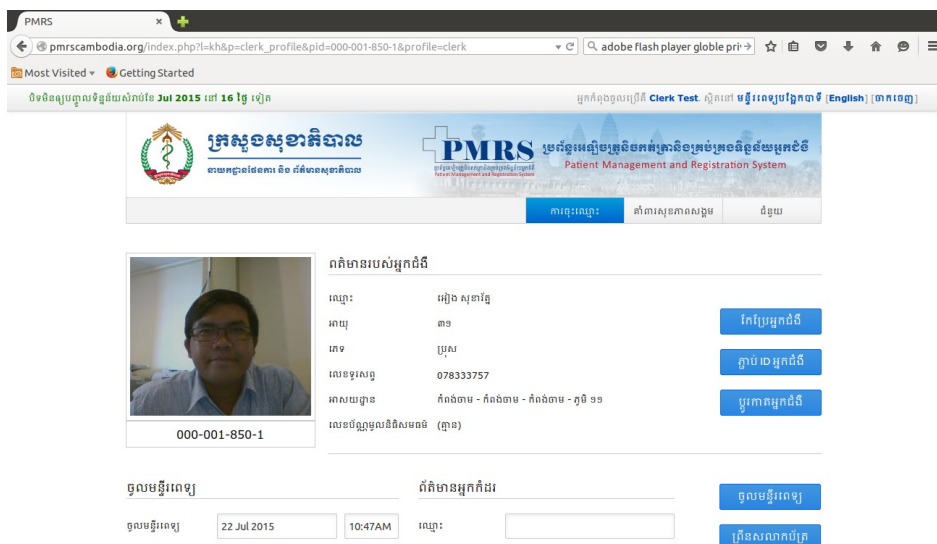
PMRS

pmrscambodia.org/index.php?l=kh&p=clerk_profile&pid=000-001-850-1&profile=clerk

adobe flash player globle pri

Most Visited Getting Started

បិទមិនឲ្យបញ្ចូលទិន្នន័យសំរាប់ថ្ងៃ Jul 2015 នៅ 16 ថ្ងៃ ទៀត

អ្នកកំពុងចូលប្រើគឺ Clerk Test. ស្ថិតនៅ មន្ទីរពេទ្យបង្អែកបាទី [English] [ចាកចេញ]

ក្រសួងសុខាភិបាល

នាយកដ្ឋានផែនការ និង ព័ត៌មានសុខាភិបាល

PMRS

ប្រព័ន្ធអេឡិចត្រូនិចគ្រប់គ្រងនិងចុះបញ្ជីអ្នកជំងឺ

Patient Management and Registration System

ការចុះឈ្មោះ | ​តំណាងសុខភាពសង្គម | ជំនួយ

000-001-850-1

ពត៌មានរបស់អ្នកជំងឺ

ឈ្មោះ | អៀង សុខាវ័ត្ត

អាយុ | ៣១

ភេទ | ប្រុស

លេខទូរស័ព្ទ | 078333757

អាសយដ្ឋាន | កំពង់ចាម - កំពង់ចាម - កំពង់ចាម - ភូមិ ១១

លេខប័ណ្ណមូលនិធិសមធម៌ | (គ្មាន)

កែប្រែអ្នកជំងឺ

ភ្ជាប់ ID អ្នកជំងឺ

ប្តូរកាតអ្នកជំងឺ

ចូលមន្ទីរពេទ្យ

ចូលមន្ទីរពេទ្យ | 22 Jul 2015 | 10:47AM

ព័ត៌មានអ្នកកំដរ

ឈ្មោះ

ចូលមន្ទីរពេទ្យ

ព្រីនសលាកប័ត្រ